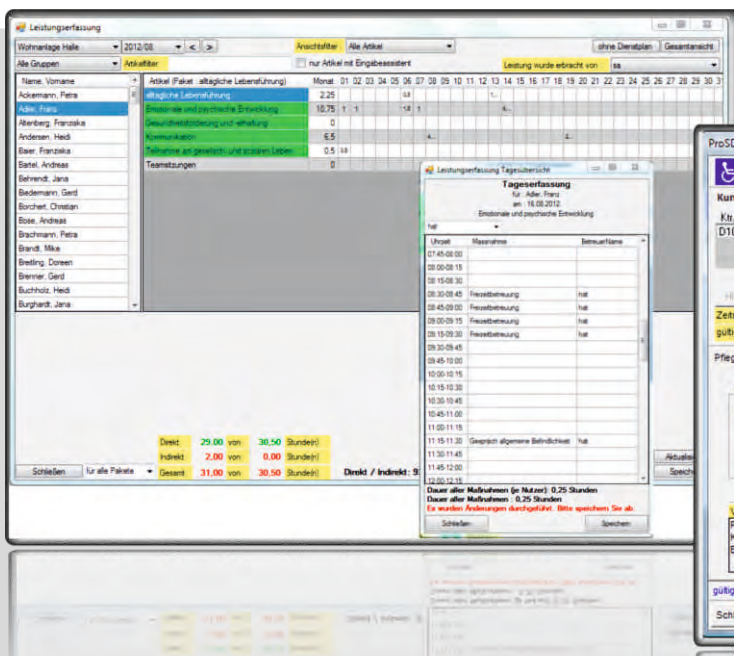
Leistungserfassung

Wohnanlage Halle | 2012/08 | < | > | Ansichtsfilter | Alle Artikel | ohne Dienstplan | Gesamtansicht

Alle Gruppen | Artikelfilter | nur Artikel mit Eingabeassistent | Leistung wurde erbracht von | aa

| Name, Vorname |
|---|
| Ackermann, Petra |
| Adler, Franz |
| Altenberg, Franziska |
| Andersen, Heidi |
| Baier, Franziska |
| Bartel, Andreas |
| Behrendt, Jana |
| Biedermann, Gerd |
| Borchert, Christian |
| Bose, Andreas |
| Brachmann, Petra |
| Brandt, Mike |
| Bretling, Doreen |
| Brenner, Gerd |
| Buchholz, Heidi |
| Burghardt, Jana |

| Artikel (Paket : alltägliche Lebensführung) | Monat | 01 | 02 | 03 | 04 | 05 | 06 | 07 | 08 | 09 | 10 | 11 | 12 | 13 | 14 | 15 | 16 | 17 | 18 | 19 | 20 | 21 | 22 | 23 | 24 | 25 | 26 | 27 | 28 | 29 | 30 | 31 |
|---|---|---|---|---|---|---|---|---|---|---|---|---|---|---|---|---|---|---|---|---|---|---|---|---|---|---|---|---|---|---|---|---|
| alltägliche Lebensführung | 2.25 | | | | | | | | | | | | | | | | | | | | | | | | | | | | | | | |
| Emotionale und psychische Entwicklung | 10.75 | 1 | | 1 | | | | 1,8 | 1 | | | | | | | | | | | | | | | | | | | | | | | |
| Gesundheitsförderung und -erhaltung | 0 | | | | | | | | | | | | | | | | | | | | | | | | | | | | | | | |
| Kommunikation | 6.5 | | | | | | | | | | | | | | | | | | | | | | | | | | | | | | | |
| Teilnahme am gesellsch. und sozialen Leben | 0.5 | 0,5 | | | | | | | | | | | | | | | | | | | | | | | | | | | | | | |
| Teamsitzungen | 0 | | | | | | | | | | | | | | | | | | | | | | | | | | | | | | | |

| | | | | |
|---|---|---|---|---|
| Direkt | 29.00 | von | 30.50 | Stunde(n) |
| Indirekt | 2.00 | von | 0.00 | Stunde(n) |
| Gesamt | 31.00 | von | 30.50 | Stunde(n) |

Schließen | für alle Pakete | Direkt / Indirekt : 9 | Aktualisi | Speich

Leistungserfassung Tagesübersicht

Tageserfassung
für : Adler, Franz
am : 16.08.2012
Emotionale und psychische Entwicklung

hat

| Uhrzeit | Massnahme | BetreuerName |
|---|---|---|
| 07:45-08:00 | | |
| 08:00-08:15 | | |
| 08:15-08:30 | | |
| 08:30-08:45 | Freizeitbetreuung | hat |
| 08:45-09:00 | Freizeitbetreuung | hat |
| 09:00-09:15 | Freizeitbetreuung | hat |
| 09:15-09:30 | Freizeitbetreuung | hat |
| 09:30-09:45 | | |
| 09:45-10:00 | | |
| 10:00-10:15 | | |
| 10:15-10:30 | | |
| 10:30-10:45 | | |
| 10:45-11:00 | | |
| 11:00-11:15 | | |
| 11:15-11:30 | Gespräch allgemeine Befindlichkeit | hat |
| 11:30-11:45 | | |
| 11:45-12:00 | | |

Dauer aller Maßnahmen (je Nutzer): 0,25 Stunden
Dauer aller Maßnahmen : 0,25 Stunden
Es wurden Änderungen durchgeführt. Bitte speichern Sie ab.

Schließen | Speichern

ProSD
Kun
Ktr.
D10
Zeit
gülti
Pfleg
gültig
Schl